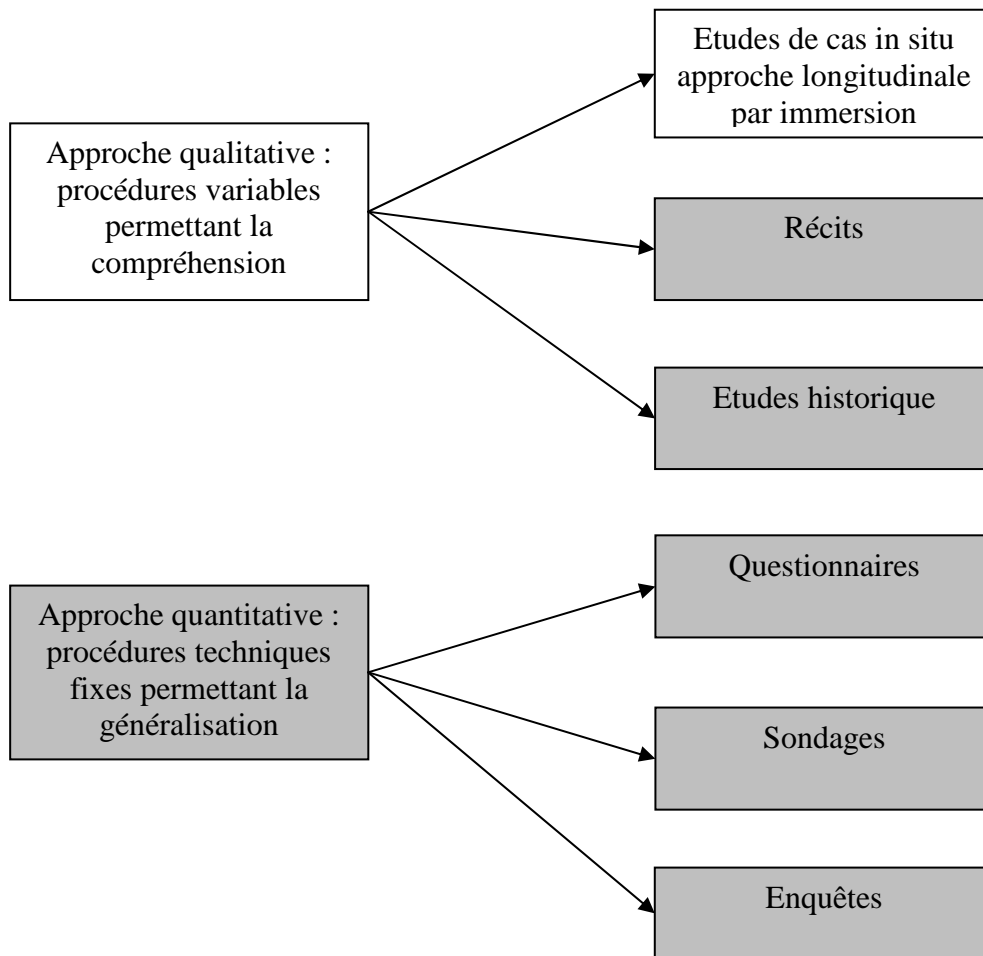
Approche qualitative : procédures variables permettant la compréhension

Etudes de cas in situ approche longitudinale par immersion

Récits

Etudes historique

Approche quantitative : procédures techniques fixes permettant la généralisation

Questionnaires

Sondages

Enquêtes